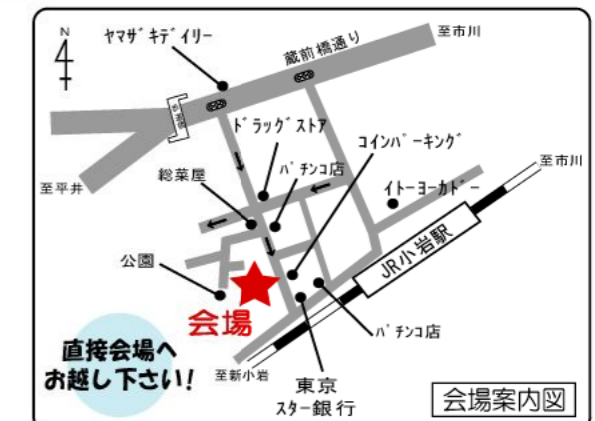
N

ヤマザキデイリー

蔵前橋通り

至市川

ドラッグストア

コインパーキング

至市川

総菜屋

パチンコ店

イトーヨーカドー

至平井

公園

JR小岩駅

会場

パチンコ店

直接会場へ
お越し下さい！

至新小岩

東京
スター銀行

会場案内図